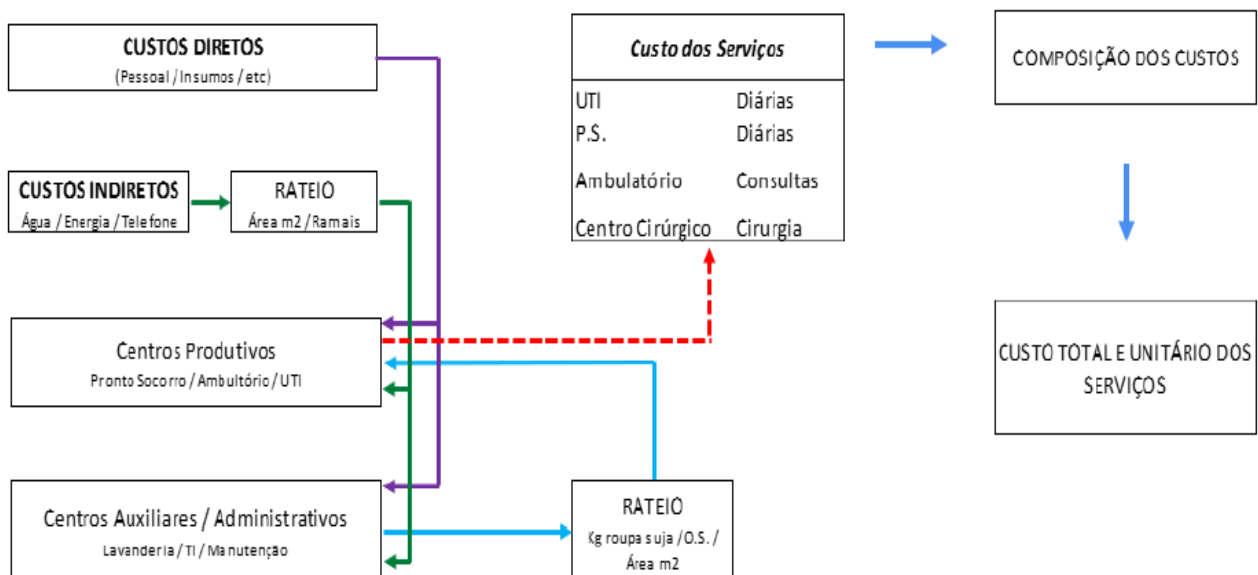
CUSTOS DIRETOS
(Pessoal / Insumos / etc)

CUSTOS INDIRETOS
Água / Energia / Telefone

RATEIO
Área m2 / Ramais

Centros Produtivos
Pronto Socorro / Ambultório / UTI

Centros Auxiliares / Administrativos
Lavanderia / TI / Manutenção

Custo dos Serviços

| UTI | Diárias |
|---|---|
| P.S. | Diárias |
| Ambulatório | Consultas |
| Centro Cirúrgico | Cirurgia |

RATEIO
Kg roupa suja / O.S. / Área m2

COMPOSIÇÃO DOS CUSTOS

CUSTO TOTAL E UNITÁRIO DOS SERVIÇOS